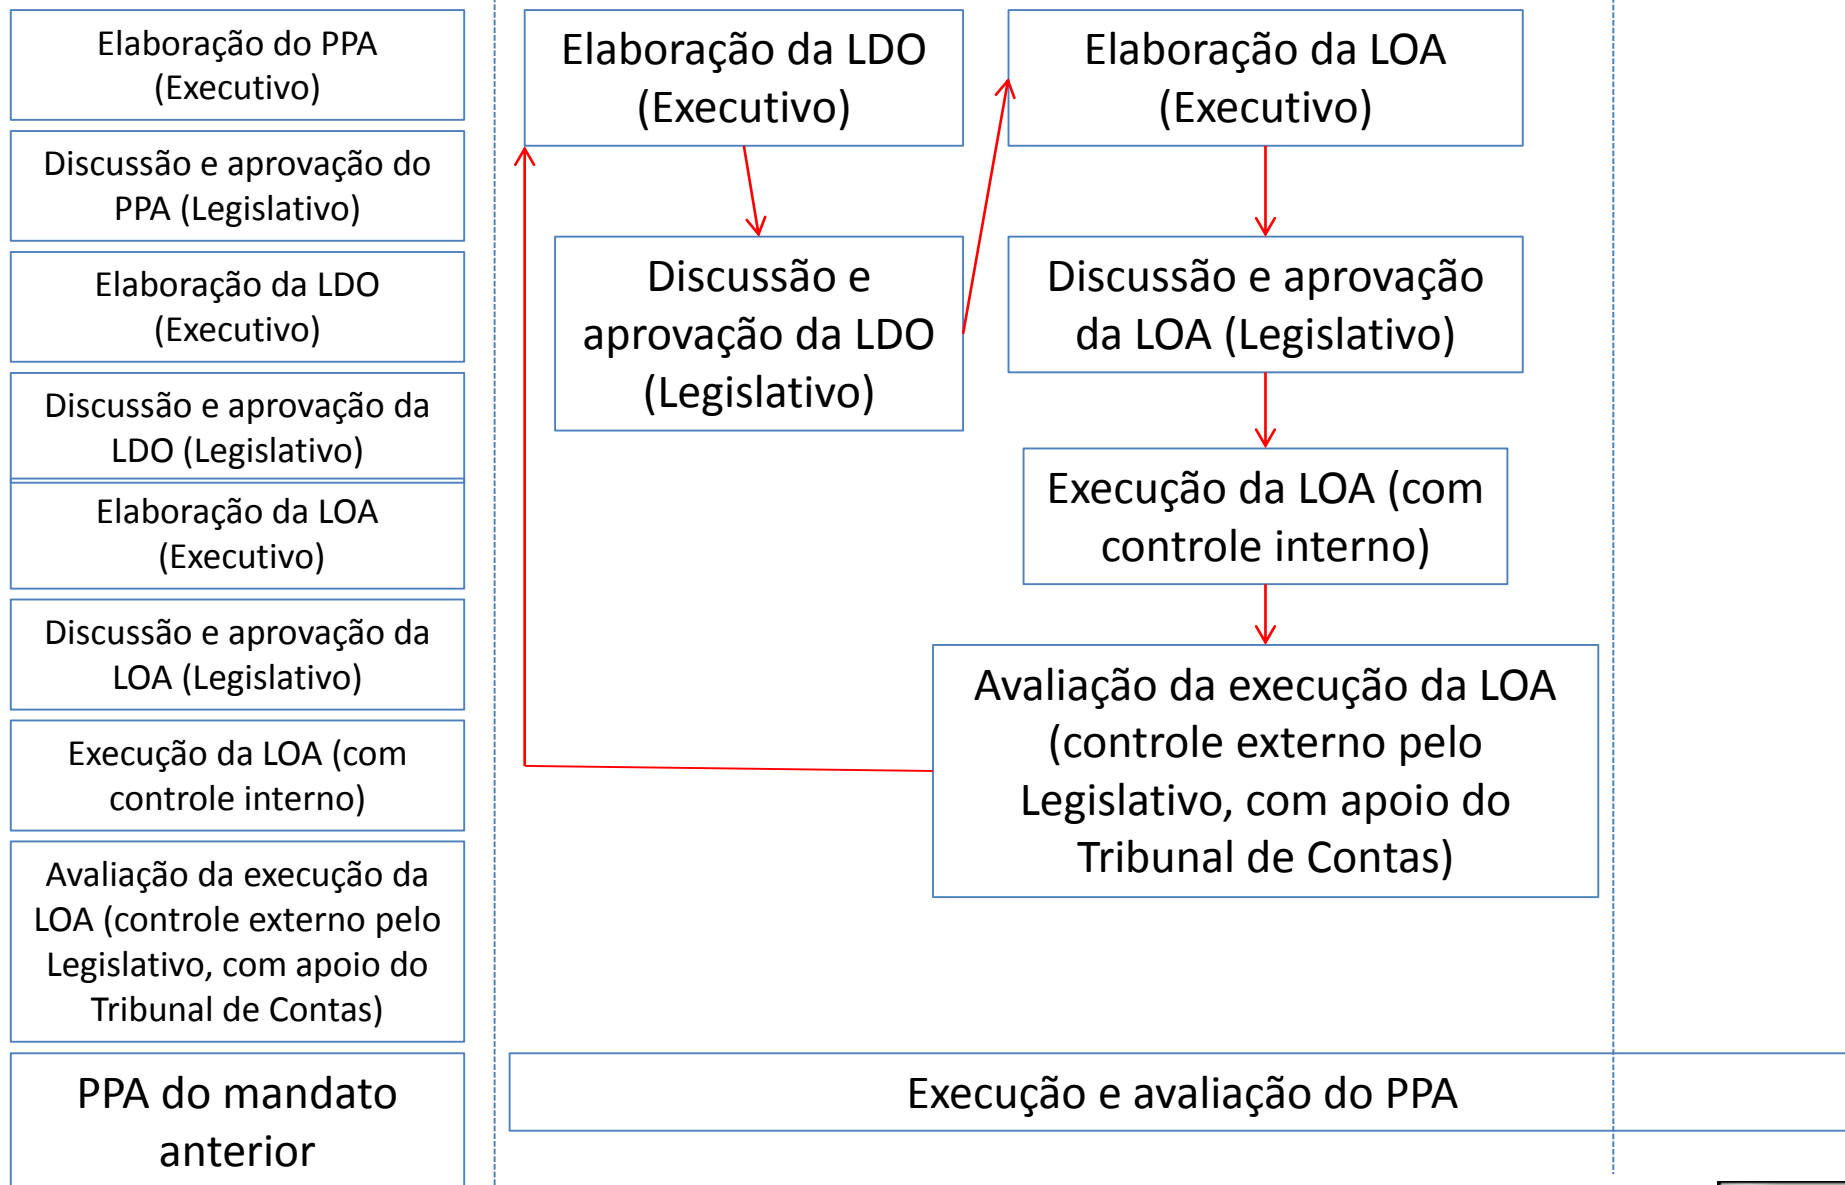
Elaboração do PPA (Executivo)

Discussão e aprovação do PPA (Legislativo)

Elaboração da LDO (Executivo)

Discussão e aprovação da LDO (Legislativo)

Elaboração da LOA (Executivo)

Discussão e aprovação da LOA (Legislativo)

Execução da LOA (com controle interno)

Avaliação da execução da LOA (controle externo pelo Legislativo, com apoio do Tribunal de Contas)

PPA do mandato anterior

Elaboração da LDO (Executivo)

Discussão e aprovação da LDO (Legislativo)

Elaboração da LOA (Executivo)

Discussão e aprovação da LOA (Legislativo)

Execução da LOA (com controle interno)

Avaliação da execução da LOA (controle externo pelo Legislativo, com apoio do Tribunal de Contas)

Execução e avaliação do PPA